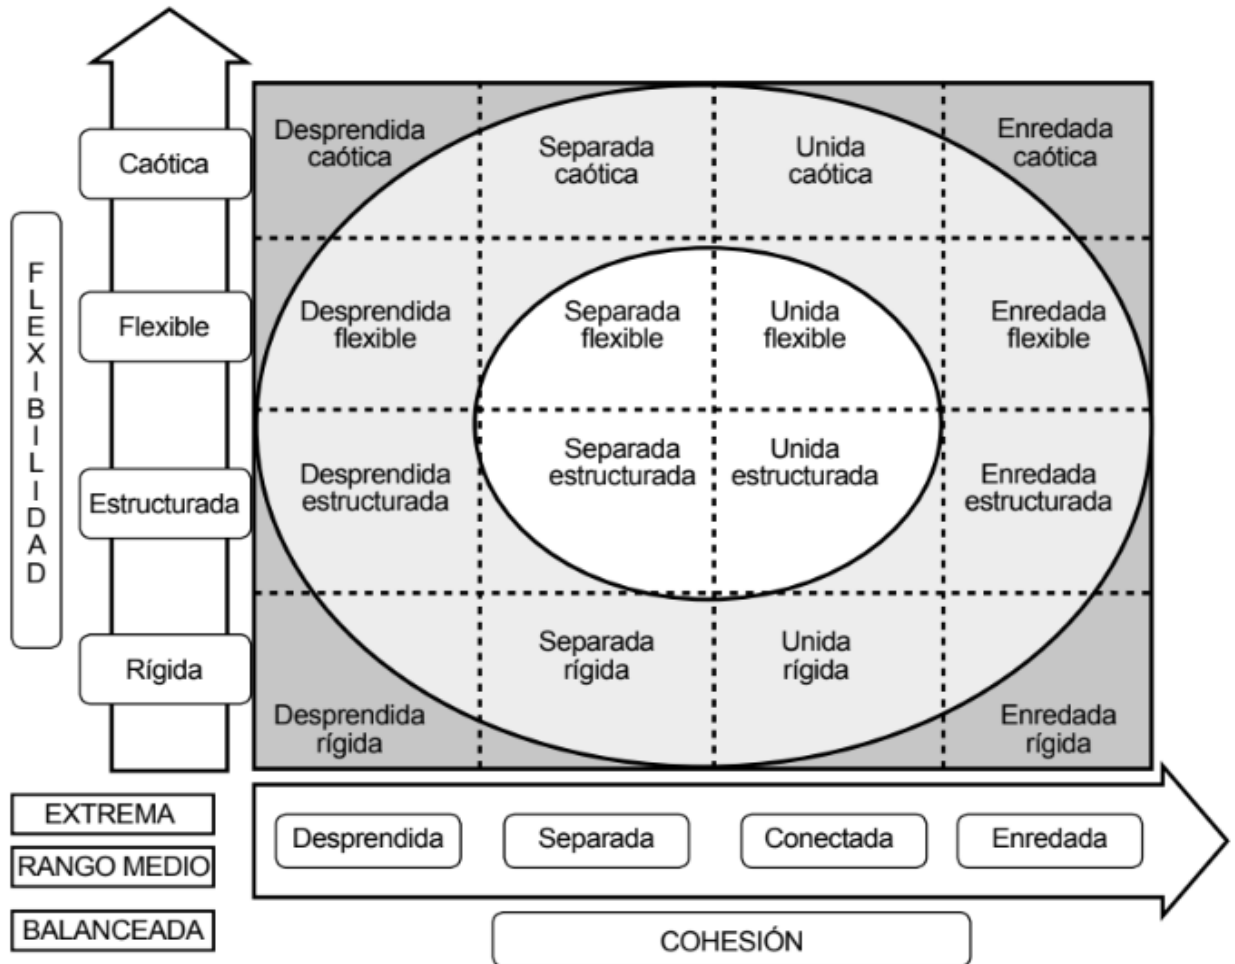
FLEXIBILIDAD

Caótica

Flexible

Estructurada

Rígida

Desprendida caótica

Separada caótica

Unida caótica

Enredada caótica

Desprendida flexible

Separada flexible

Unida flexible

Enredada flexible

Desprendida estructurada

Separada estructurada

Unida estructurada

Enredada estructurada

Separada rígida

Unida rígida

Desprendida rígida

Enredada rígida

EXTREMA

RANGO MEDIO

BALANCEADA

Desprendida

Separada

Conectada

Enredada

COHESIÓN